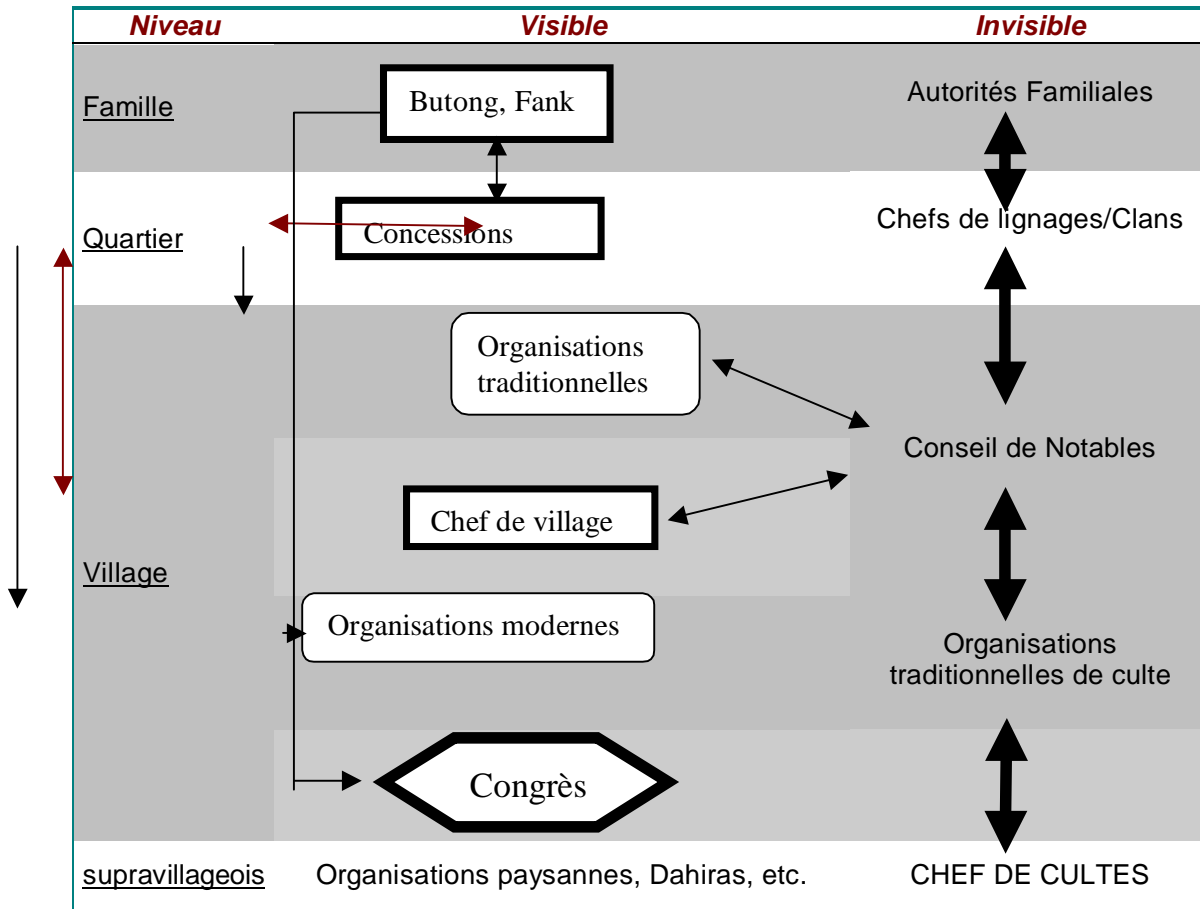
Niveau

Visible

Invisible

Famille

Butong, Fank

Autorités Familiales

Quartier

Concessions

Chefs de lignages/Clans

Organisations traditionnelles

Conseil de Notables

Chef de village

Village

Organisations modernes

Organisations traditionnelles de culte

Congrès

supravillageois

Organisations paysannes, Dahiras, etc.

CHEF DE CULTES